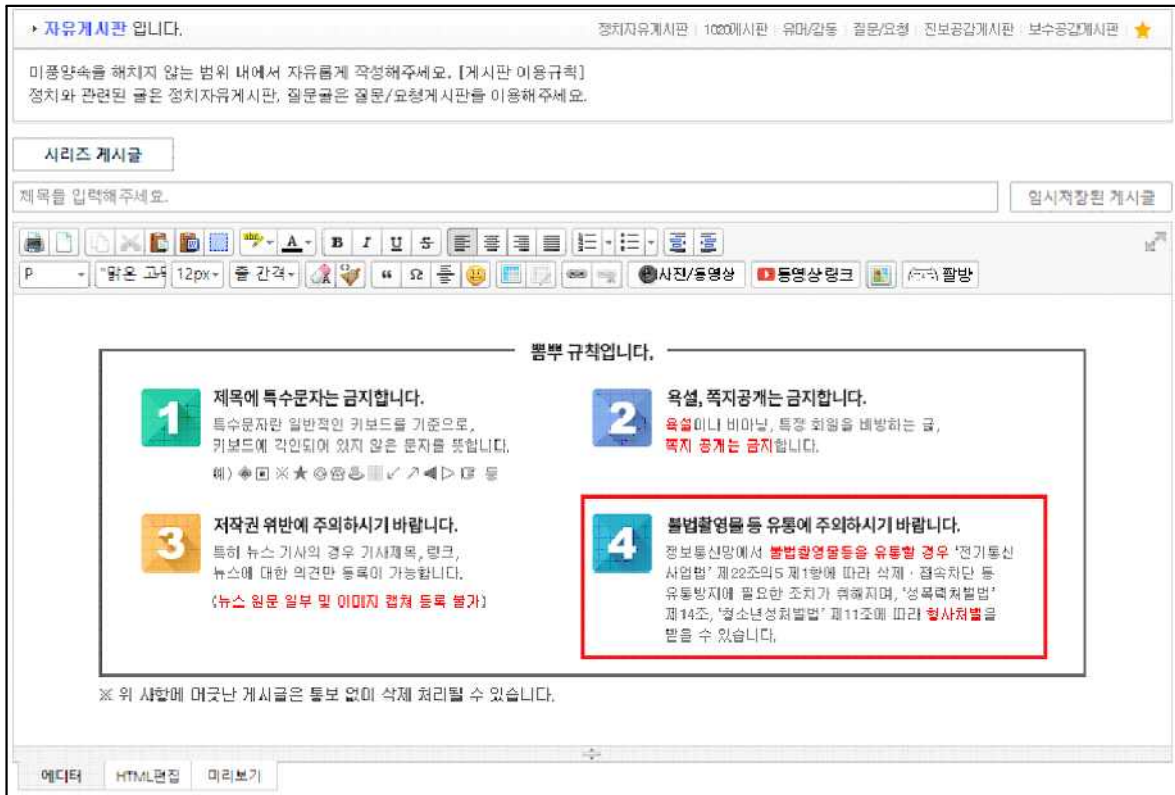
▸ 자유게시판 입니다.

정치자유게시판 | 1020게시판 | 유머/감동 | 질문/요청 | 진보공감게시판 | 보수공감게시판

미풍양속을 해치지 않는 범위 내에서 자유롭게 작성해주세요. [게시판 이용규칙]
정치와 관련된 글은 정치자유게시판, 질문글은 질문/요청게시판을 이용해주세요.

시리즈 게시글

제목을 입력해주세요.

임시저장된 게시글

P 맑은 고딕 12px 줄 간격 사진/동영상 동영상링크 짤방

뽐뿌 규칙입니다.

1 제목에 특수문자는 금지합니다.
특수문자란 일반적인 키보드를 기준으로, 키보드에 각인되어 있지 않은 문자를 뜻합니다.
예) ◈▣※★◎♨▒↙↗◀▷☞ 등

2 욕설, 쪽지공개는 금지합니다.
욕설이나 비아냥, 특정 회원을 비방하는 글, 쪽지 공개는 금지합니다.

3 저작권 위반에 주의하시기 바랍니다.
특히 뉴스 기사의 경우 기사제목, 링크, 뉴스에 대한 의견만 등록이 가능합니다.
(뉴스 원문 일부 및 이미지 캡쳐 등록 불가)

4 불법촬영물 등 유통에 주의하시기 바랍니다.
정보통신망에서 불법촬영물등을 유통할 경우 '전기통신사업법' 제22조의5 제1항에 따라 삭제 · 접속차단 등 유통방지에 필요한 조치가 취해지며, '성폭력처벌법' 제14조, '청소년성처벌법' 제11조에 따라 형사처벌을 받을 수 있습니다.

※ 위 사항에 어긋난 게시글은 통보 없이 삭제 처리될 수 있습니다.

에디터 HTML편집 미리보기